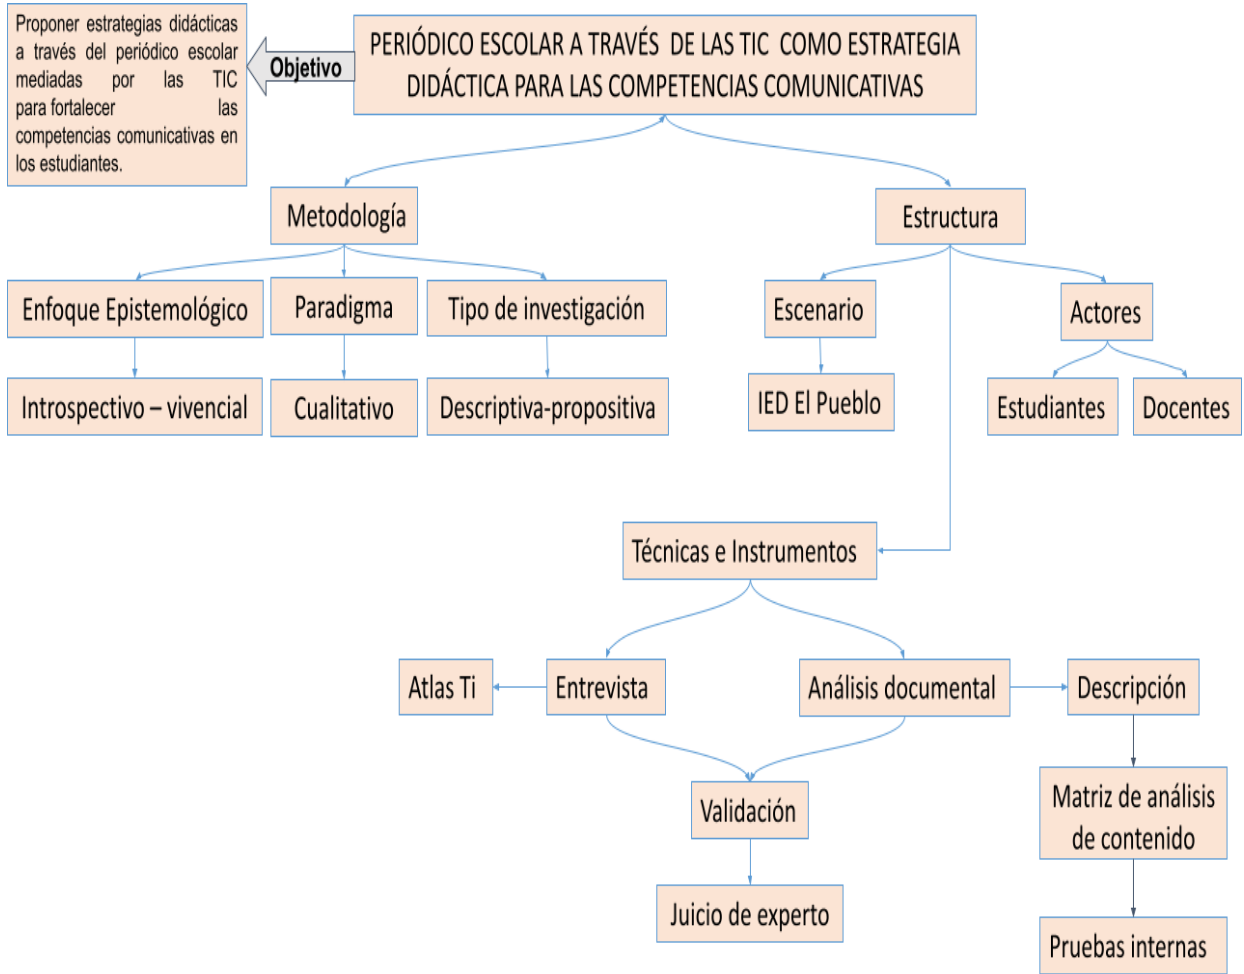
Proponer estrategias didácticas a través del periódico escolar mediadas por las TIC para fortalecer las competencias comunicativas en los estudiantes.

Objetivo

PERIÓDICO ESCOLAR A TRAVÉS DE LAS TIC COMO ESTRATEGIA DIDÁCTICA PARA LAS COMPETENCIAS COMUNICATIVAS

Metodología

Estructura

Enfoque Epistemológico

Paradigma

Tipo de investigación

Escenario

Actores

Introspectivo – vivencial

Cualitativo

Descriptiva-propositiva

IED El Pueblo

Estudiantes

Docentes

Técnicas e Instrumentos

Atlas Ti

Entrevista

Análisis documental

Descripción

Validación

Matriz de análisis de contenido

Juicio de experto

Pruebas internas